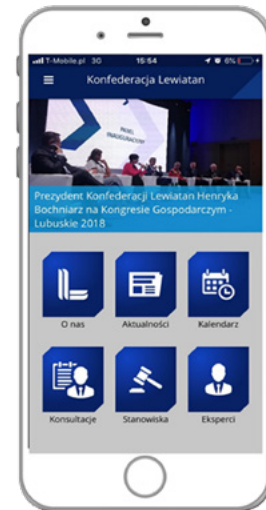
T-Mobile.pl 3G 15:54 6%

Konfederacja Lewiatan

PANEL INAUGURACYJNY

Prezydent Konfederacji Lewiatan Henryka Bochniarz na Kongresie Gospodarczym - Lubuskie 2018

O nas

Aktualności

Kalendarz

Konsultacje

Stanowiska

Eksperci